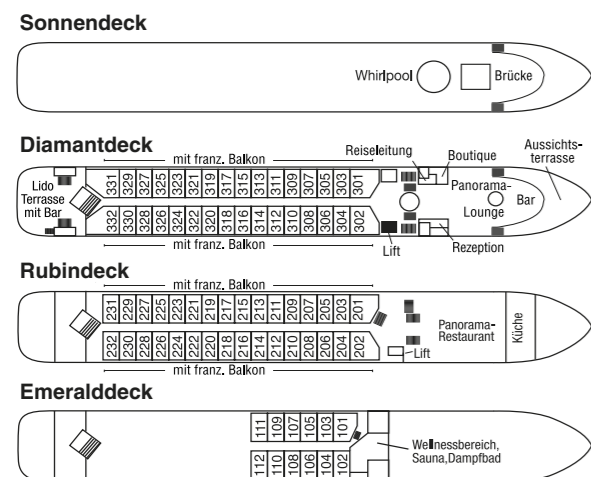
Sonnendeck

Whirlpool
Brücke

Diamantdeck

mit franz. Balkon

Reiseleitung
Boutique
Aussichtsterrasse

Lido Terrasse mit Bar

331 329 327 325 323 321 319 317 315 313 311 309 307 305 303 301
332 330 328 326 324 322 320 318 316 314 312 310 308 306 304 302

Panorama-Lounge
Bar

mit franz. Balkon

Lift
Rezeption

Rubindeck

mit franz. Balkon

231 229 227 225 223 221 219 217 215 213 211 209 207 205 203 201
232 230 228 226 224 222 220 218 216 214 212 210 208 206 204 202

Panorama-Restaurant
Küche
Lift

mit franz. Balkon

Emeralddeck

111 109 107 105 103 101
112 110 108 106 104 102

Wellnessbereich, Sauna,Dampfbad